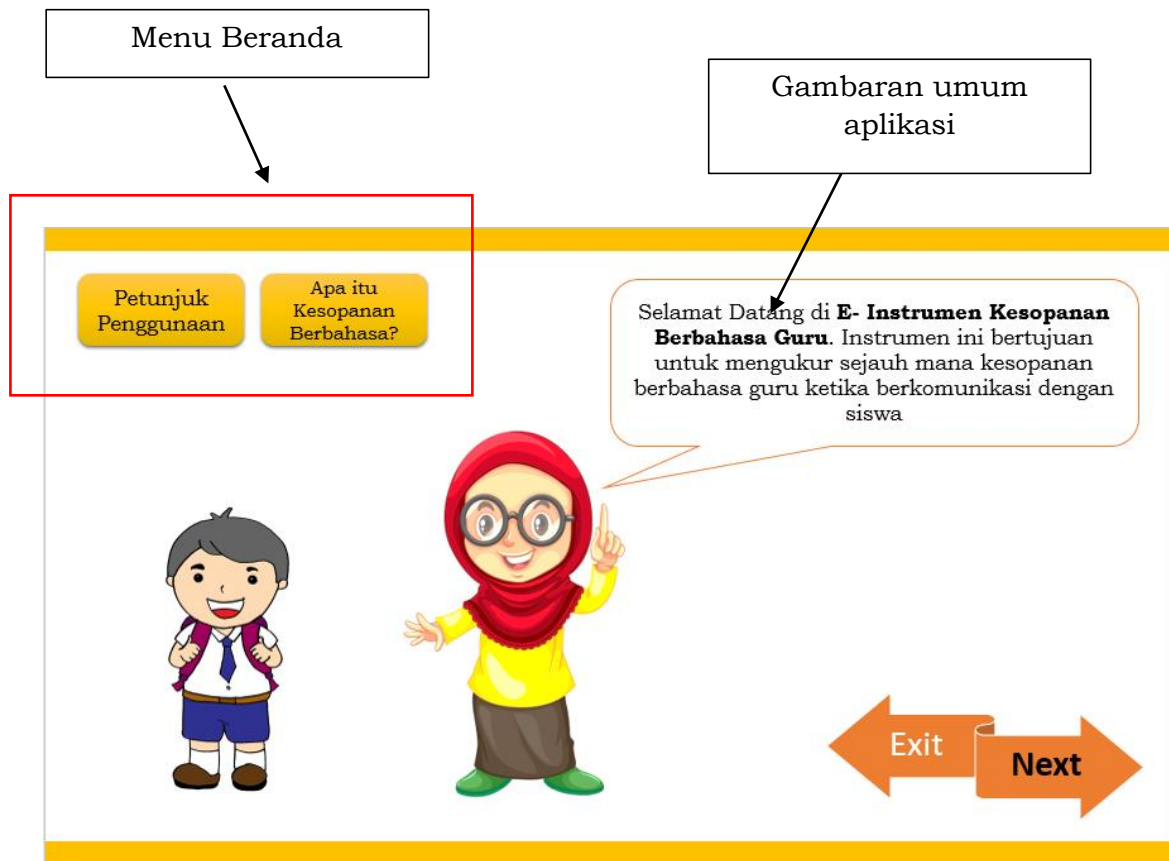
Menu Beranda

Gambaran umum aplikasi

Petunjuk Penggunaan

Apa itu Kesopanan Berbahasa?

Selamat Datang di **E- Instrumen Kesopanan Berbahasa Guru**. Instrumen ini bertujuan untuk mengukur sejauh mana kesopanan berbahasa guru ketika berkomunikasi dengan siswa

Exit

Next